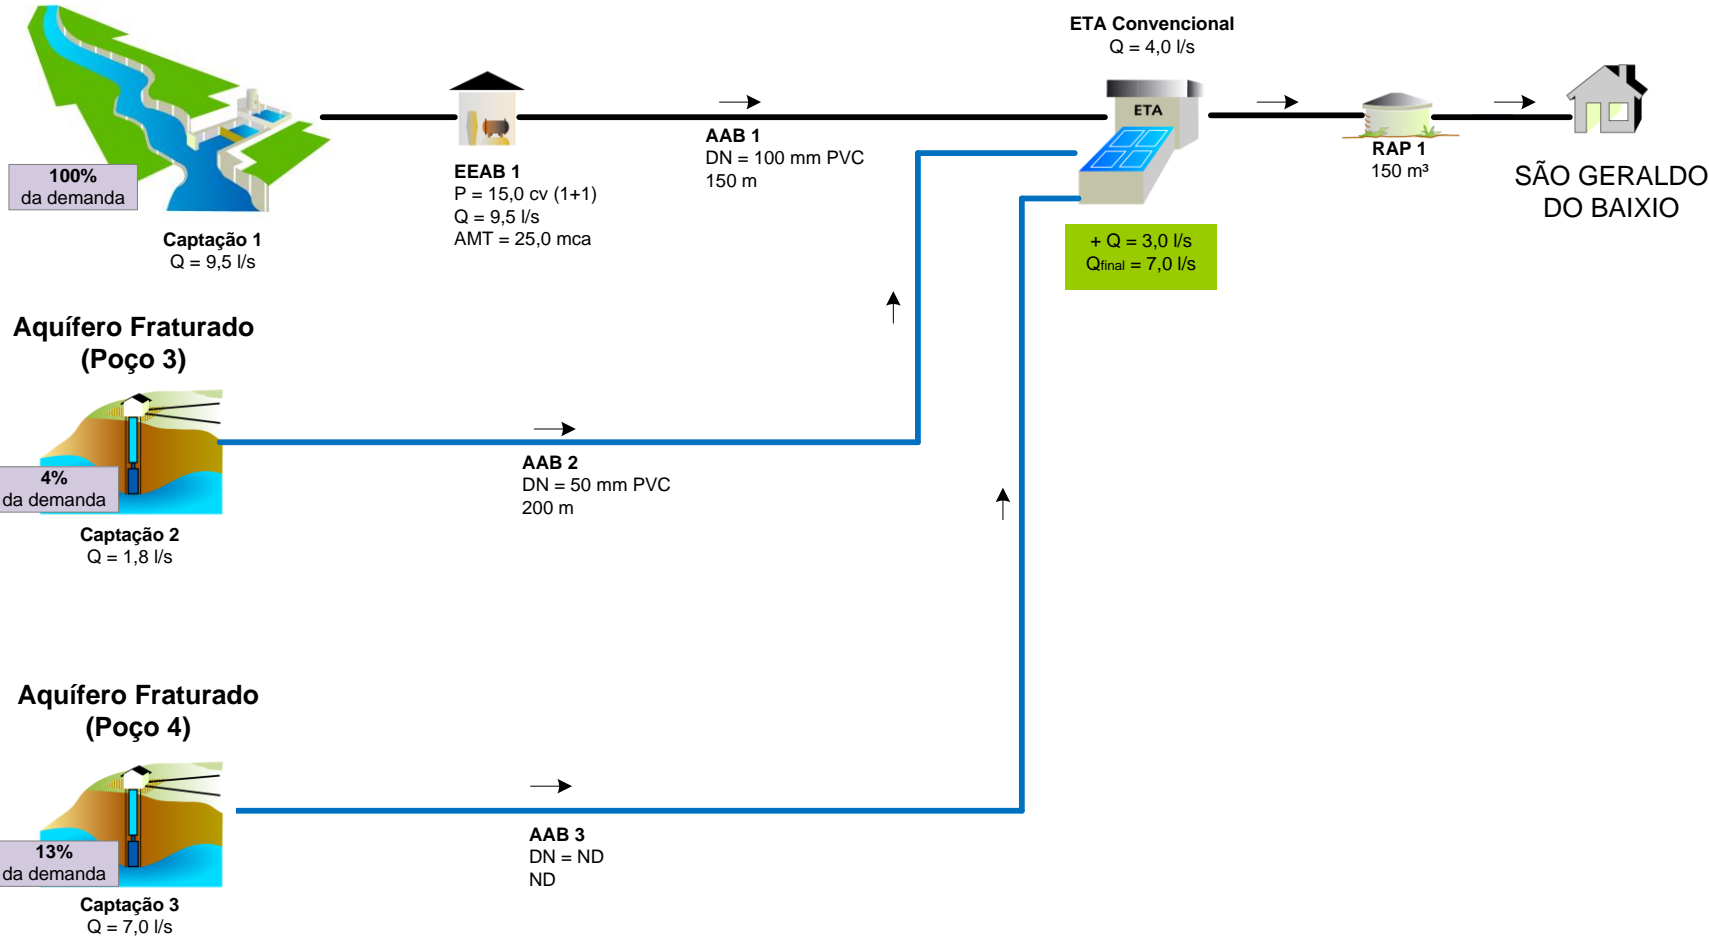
ETA Convencional
Q = 4,0 l/s

ETA

100%
da demanda

Captação 1
Q = 9,5 l/s

EEAB 1
P = 15,0 cv (1+1)
Q = 9,5 l/s
AMT = 25,0 mca

AAB 1
DN = 100 mm PVC
150 m

+ Q = 3,0 l/s
$Q_{final}$ = 7,0 l/s

RAP 1
150 m³

SÃO GERALDO DO BAIXIO

Aquífero Fraturado
(Poço 3)

4%
da demanda

Captação 2
Q = 1,8 l/s

AAB 2
DN = 50 mm PVC
200 m

Aquífero Fraturado
(Poço 4)

13%
da demanda

Captação 3
Q = 7,0 l/s

AAB 3
DN = ND
ND